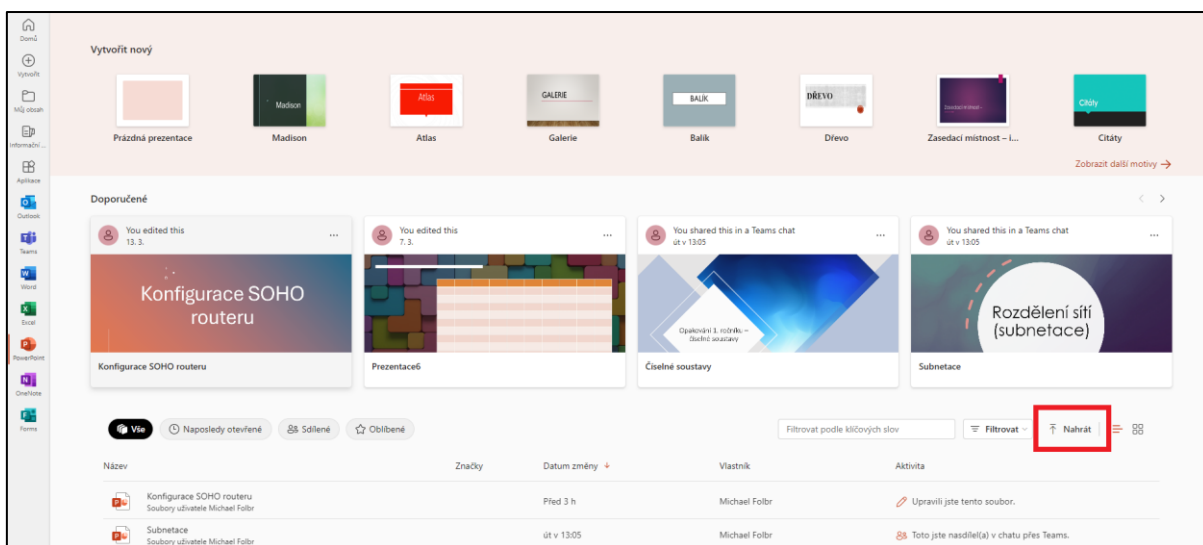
Domů
Vytvořit
Můj obsah
Informační...
Aplikace
Outlook
Teams
Word
Excel
PowerPoint
OneNote
Forms

Vytvořit nový

Madison
Atlas
GALERIE
BALÍK
DŘEVO
Citáty

Prázdná prezentace
Madison
Atlas
Galerie
Balík
Dřevo
Zasedací místnost – i...
Citáty

Zobrazit další motivy →

Doporučené

You edited this
13. 3.
Konfigurace SOHO routeru
Konfigurace SOHO routeru

You edited this
7. 3.
Prezentace6

You shared this in a Teams chat
út v 13:05
Opakování 3. ročníku – Číselné soustavy
Číselné soustavy

You shared this in a Teams chat
út v 13:05
Rozdělení sítí (subnetace)
Subnetace

Vše
Naposledy otevřené
Sdílené
Oblíbené
Filtrovat podle klíčových slov
Filtrovat
Nahrát

| Název | Značky | Datum změny ↓ | Vlastník | Aktivita |
|---|---|---|---|---|
| Konfigurace SOHO routeru Soubory uživatele Michael Folbr | | Před 3 h | Michael Folbr | Upravili jste tento soubor. |
| Subnetace Soubory uživatele Michael Folbr | | út v 13:05 | Michael Folbr | Toto jste nasdíleli(a) v chatu přes Teams. |